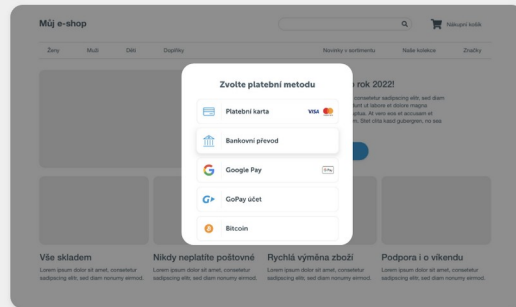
Můj e-shop

Nákupní košík

Ženy Muži Děti Doplňky Novinky v sortimentu Naše kolekce Značky

rok 2022!

Zvolte platební metodu

Platební karta VISA

Bankovní převod

Google Pay

GoPay účet

Bitcoin

Vše skladem
Lorem ipsum dolor sit amet, consetetur sadipscing elitr, sed diam nonumy eirmod.

Nikdy neplatíte poštovné
Lorem ipsum dolor sit amet, consetetur sadipscing elitr, sed diam nonumy eirmod.

Rychlá výměna zboží
Lorem ipsum dolor sit amet, consetetur sadipscing elitr, sed diam nonumy eirmod.

Podpora i o víkendu
Lorem ipsum dolor sit amet, consetetur sadipscing elitr, sed diam nonumy eirmod.